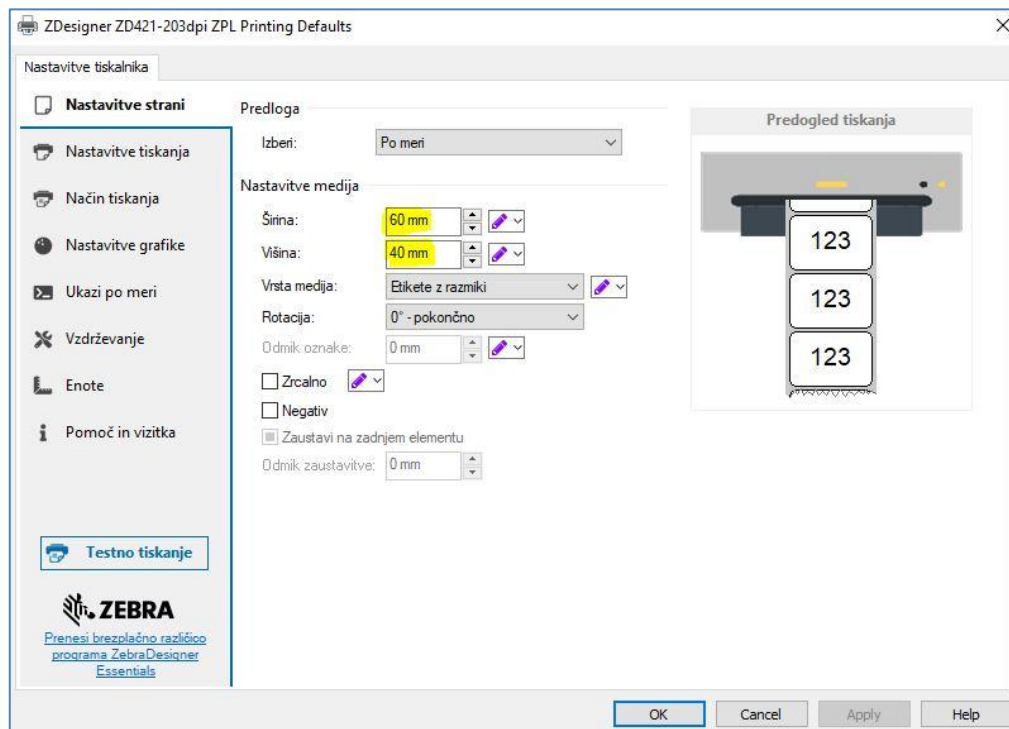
ZDesigner ZD421-203dpi ZPL Printing Defaults

×

Nastavitve tiskalnika

Nastavitve strani

Nastavitve tiskanja

Način tiskanja

Nastavitve grafike

Ukazi po meri

Vzdrževanje

Enote

Pomoč in vizitka

Testno tiskanje

ZEBRA

Prenesi brezplačno različico programa ZebraDesigner Essentials

Predloga

Izberi: Po meri

Nastavitve medija

Širina: 60 mm

Višina: 40 mm

Vrsta medija: Etikete z razmiki

Rotacija: 0° - pokončno

Odmik oznake: 0 mm

Zrcalno

Negativ

Zaustavi na zadnjem elementu

Odmik zaustavitve: 0 mm

Predogled tiskanja

123

123

123

OK Cancel Apply Help